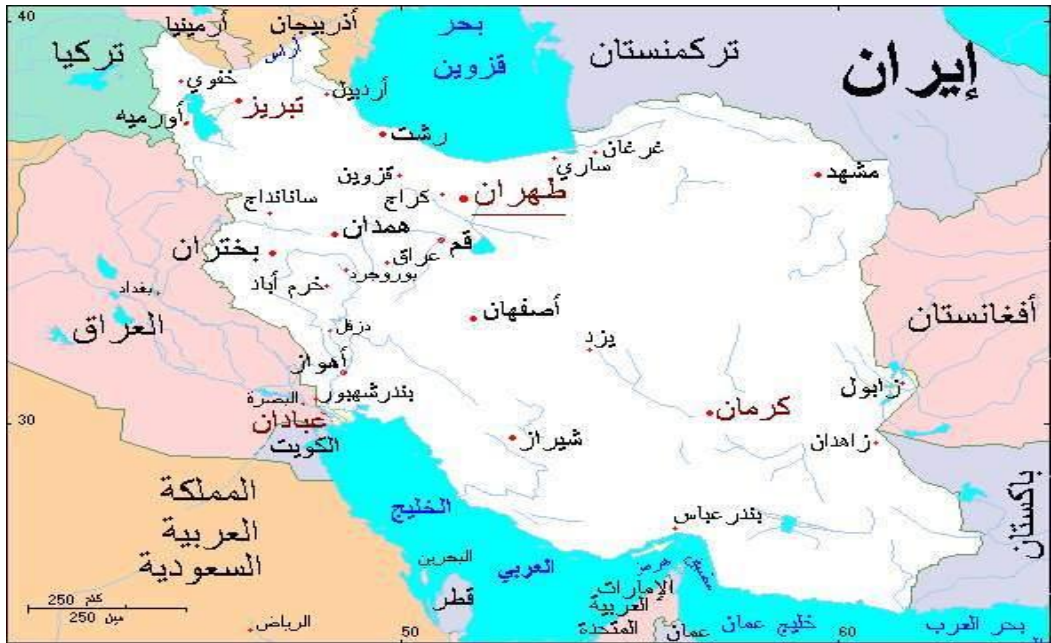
40
أذربيجان
أرمينيا
أراس
بحر
قزوين
تركمنستان
إيران
تركيا
خفوي
أردبيل
تبريز
أورميه
رشت
غرغان
ساري
مشهد
قزوين
سانانداج
كراج
طهران
همدان
بختران
قم
عراق
بوروجرد
خرم آباد
بغداد
العراق
أصفهان
أفغانستان
دزفل
يزد
أهواز
زابول
بندرشهبور
البصرة
30
عبادان
كرمان
الكويت
شيراز
زاهدان
المملكة
العربية
السعودية
الخليج
بندر عباس
باكستان
البحرين
العربي
هرمز
مضيق
الإمارات
العربية
المتحدة
كلم 250
ميل 250
الرياض
قطر
50
عمان
خليج عمان
60
بحر العرب